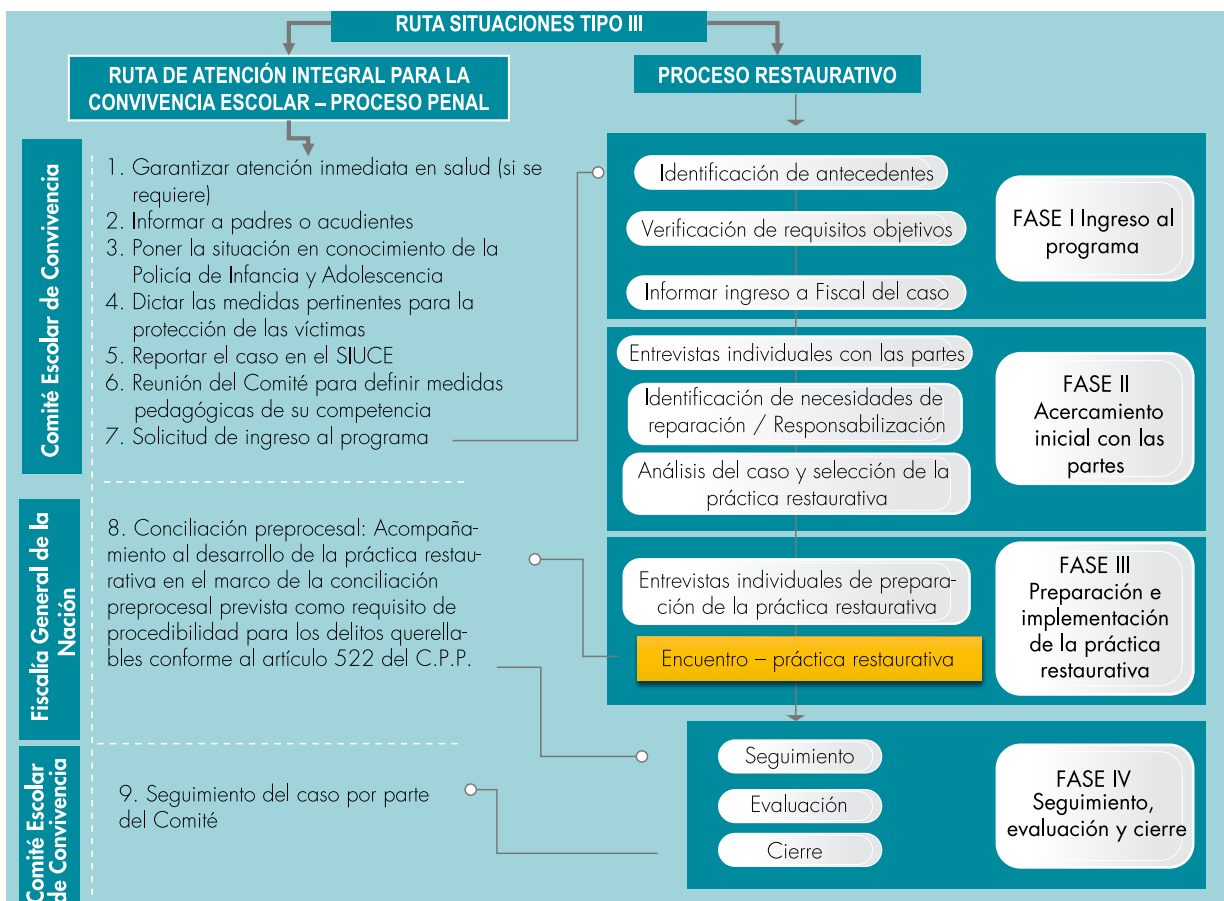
RUTA SITUACIONES TIPO III

RUTA DE ATENCIÓN INTEGRAL PARA LA CONVIVENCIA ESCOLAR – PROCESO PENAL

PROCESO RESTAURATIVO

Comité Escolar de Convivencia

1. Garantizar atención inmediata en salud (si se requiere)
2. Informar a padres o acudientes
3. Poner la situación en conocimiento de la Policía de Infancia y Adolescencia
4. Dictar las medidas pertinentes para la protección de las víctimas
5. Reportar el caso en el SIUCE
6. Reunión del Comité para definir medidas pedagógicas de su competencia
7. Solicitud de ingreso al programa

Fiscalía General de la Nación

8. Conciliación preprocesal: Acompañamiento al desarrollo de la práctica restaurativa en el marco de la conciliación preprocesal prevista como requisito de procedibilidad para los delitos querellables conforme al artículo 522 del C.P.P.

Comité Escolar de Convivencia

9. Seguimiento del caso por parte del Comité

Identificación de antecedentes
Verificación de requisitos objetivos
Informar ingreso a Fiscal del caso

FASE I Ingreso al programa

Entrevistas individuales con las partes
Identificación de necesidades de reparación / Responsabilización
Análisis del caso y selección de la práctica restaurativa

FASE II Acercamiento inicial con las partes

Entrevistas individuales de preparación de la práctica restaurativa
Encuentro – práctica restaurativa

FASE III Preparación e implementación de la práctica restaurativa

Seguimiento
Evaluación
Cierre

FASE IV Seguimiento, evaluación y cierre